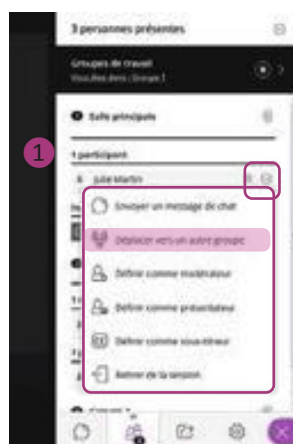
3 personnes présentes

Groupes de travail
Vous êtes dans : Groupe 1

Salle principale

1

1 participant

Julie Martin

Envoyer un message de chat

Déplacer vers un autre groupe

Définir comme modérateur

Définir comme présentateur

Définir comme sous-titreur

Retirer de la session

Groupe 1